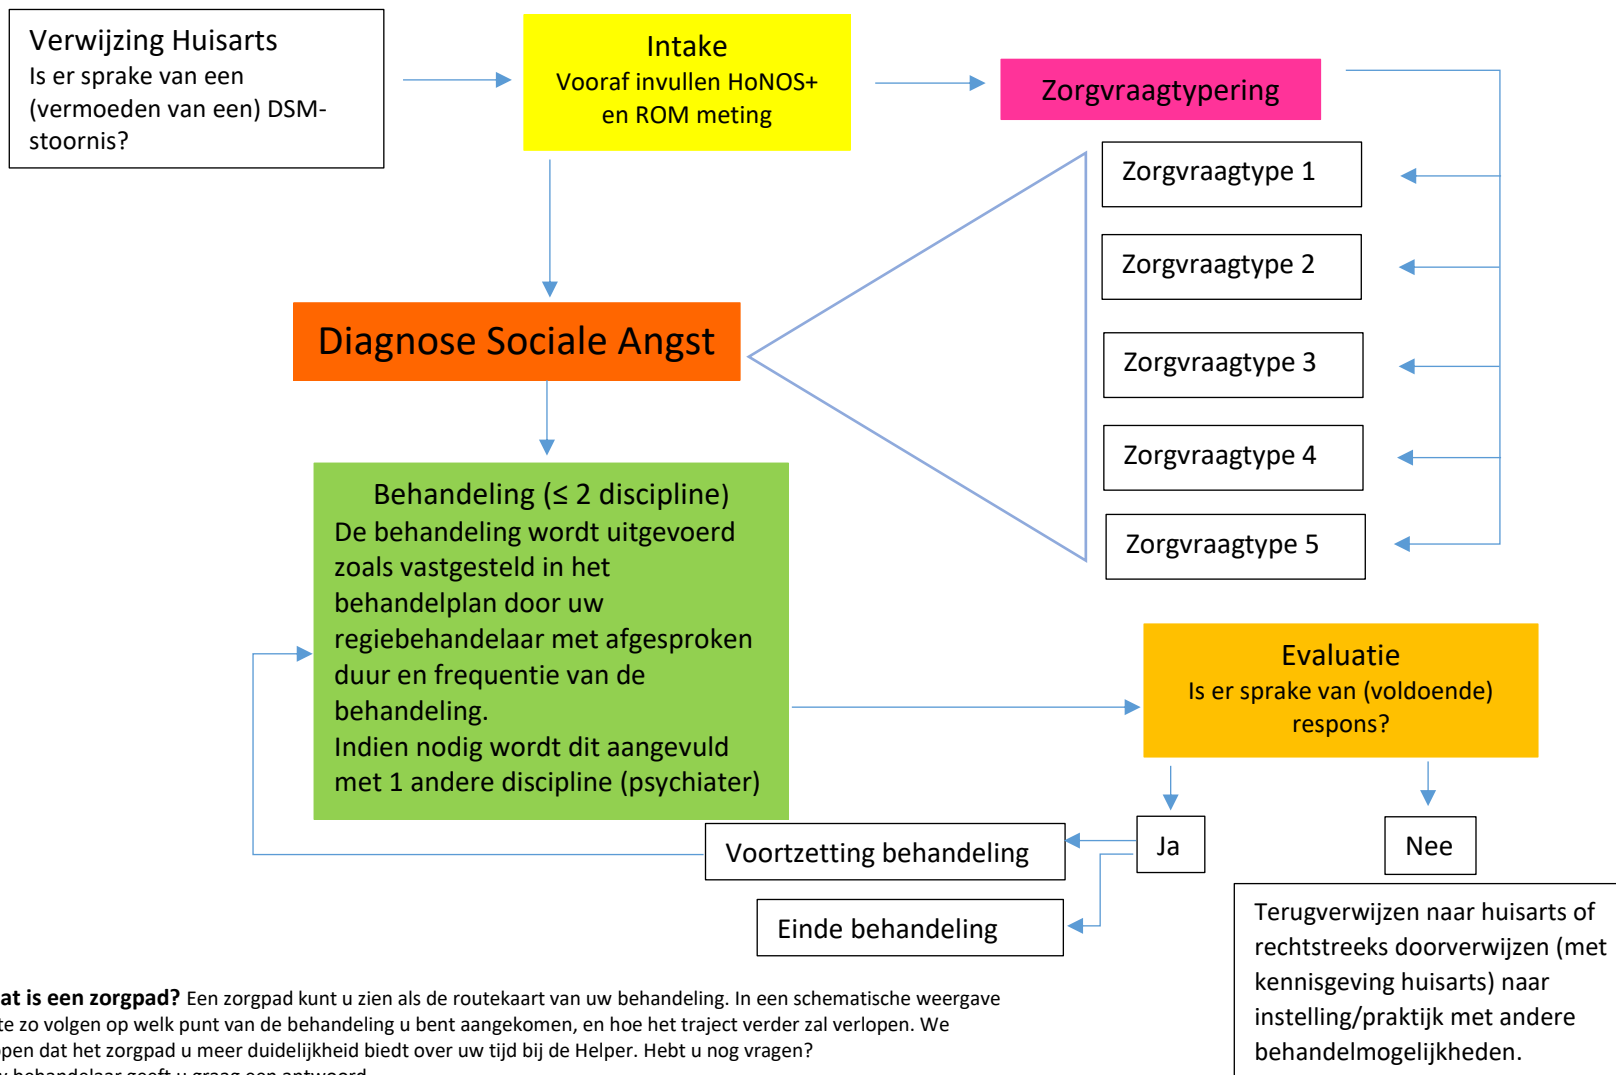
Verwijzing Huisarts
Is er sprake van een (vermoeden van een) DSM-stoornis?

Intake
Vooraf invullen HoNOS+ en ROM meting

Zorgvraagtypering

Zorgvraagtype 1

Zorgvraagtype 2

Zorgvraagtype 3

Zorgvraagtype 4

Zorgvraagtype 5

Diagnose Sociale Angst

Behandeling (≤ 2 discipline)
De behandeling wordt uitgevoerd zoals vastgesteld in het behandelplan door uw regiebehandelaar met afgesproken duur en frequentie van de behandeling.
Indien nodig wordt dit aangevuld met 1 andere discipline (psychiater)

Evaluatie
Is er sprake van (voldoende) respons?

Ja

Nee

Voortzetting behandeling

Einde behandeling

Terugverwijzen naar huisarts of rechtstreeks doorverwijzen (met kennisgeving huisarts) naar instelling/praktijk met andere behandelmogelijkheden.

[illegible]at is een zorgpad? Een zorgpad kunt u zien als de routekaart van uw behandeling. In een schematische weergave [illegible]te zo volgen op welk punt van de behandeling u bent aangekomen, en hoe het traject verder zal verlopen. We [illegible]pen dat het zorgpad u meer duidelijkheid biedt over uw tijd bij de Helper. Hebt u nog vragen? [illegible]